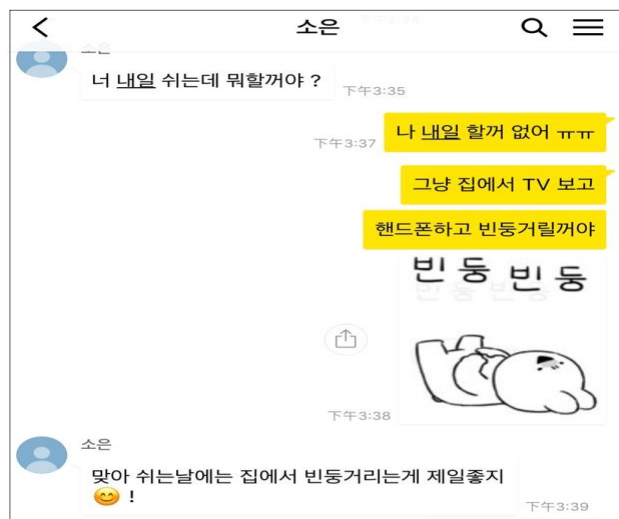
소은

下午3:34

소은

너 내일 쉬는데 뭐할꺼야 ?

下午3:35

下午3:37

나 내일 할꺼 없어 ㅠㅠ

그냥 집에서 TV 보고

핸드폰하고 빈둥거릴꺼야

빈둥 빈둥

下午3:38

소은

맞아 쉬는날에는 집에서 빈둥거리는게 제일좋지 😊 !

下午3:39